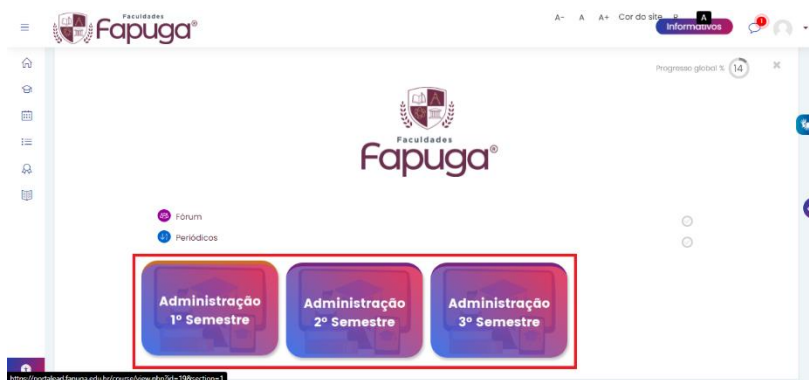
Faculdades Fapuga®

A- A A+ Cor do site R A Informativos 1

Progresso global % 14

Faculdades Fapuga®

Fórum

Periódicos

Administração 1º Semestre

Administração 2º Semestre

Administração 3º Semestre

https://portalead.fapuga.edu.br/course/view.php?id=19#section=1